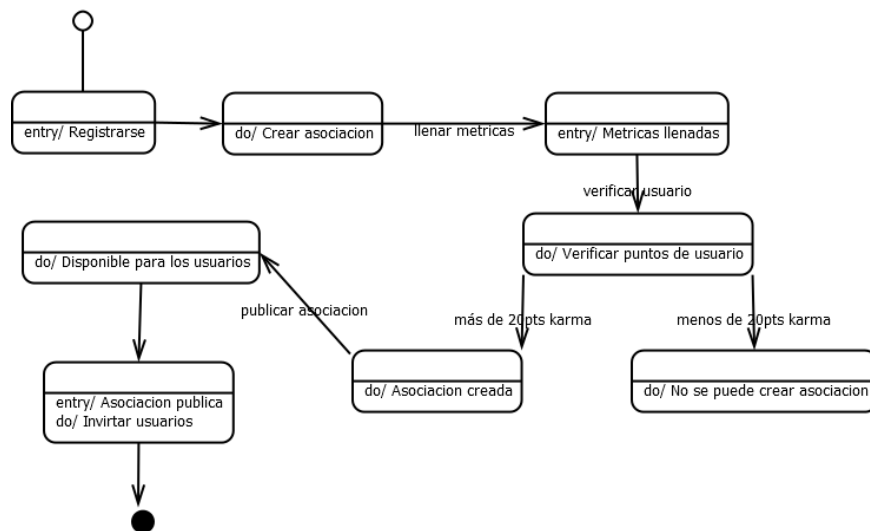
entry/ Registrarse

do/ Crear asociacion

llenar metricas

entry/ Metricas llenadas

verificar usuario

do/ Verificar puntos de usuario

do/ Disponible para los usuarios

publicar asociacion

más de 20pts karma

menos de 20pts karma

do/ Asociacion creada

do/ No se puede crear asociacion

entry/ Asociacion publica
do/ Invirtar usuarios